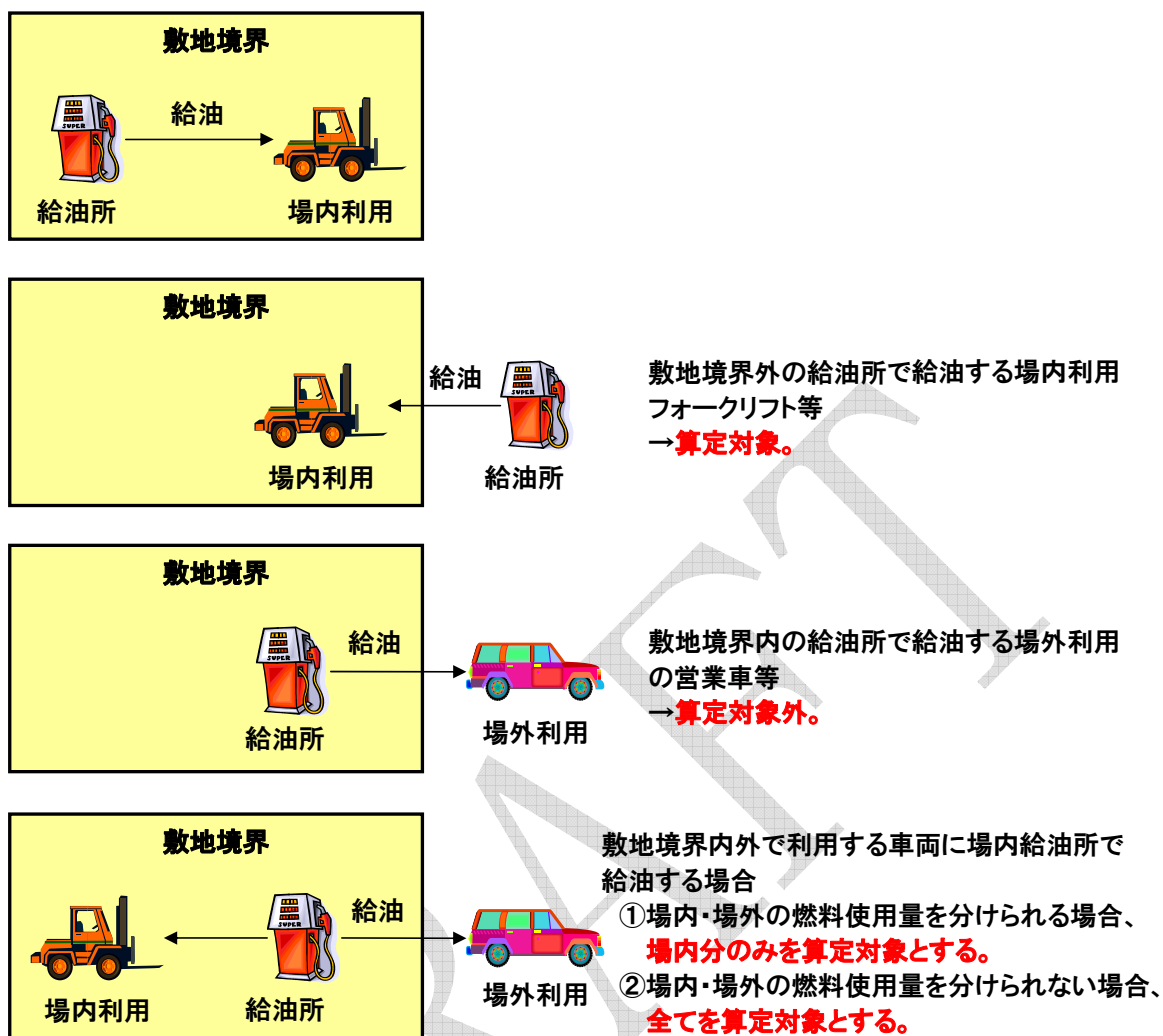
敷地境界

SUPER

給油

給油所

場内利用

敷地境界

給油

SUPER

場内利用

給油所

敷地境界外の給油所で給油する場内利用フォークリフト等
→算定対象。

敷地境界

SUPER

給油

給油所

場外利用

敷地境界内の給油所で給油する場外利用の営業車等
→算定対象外。

敷地境界

SUPER

給油

場内利用

給油所

場外利用

敷地境界内外で利用する車両に場内給油所で給油する場合
①場内・場外の燃料使用量を分けられる場合、場内分のみを算定対象とする。
②場内・場外の燃料使用量を分けられない場合、全てを算定対象とする。

DRAFT